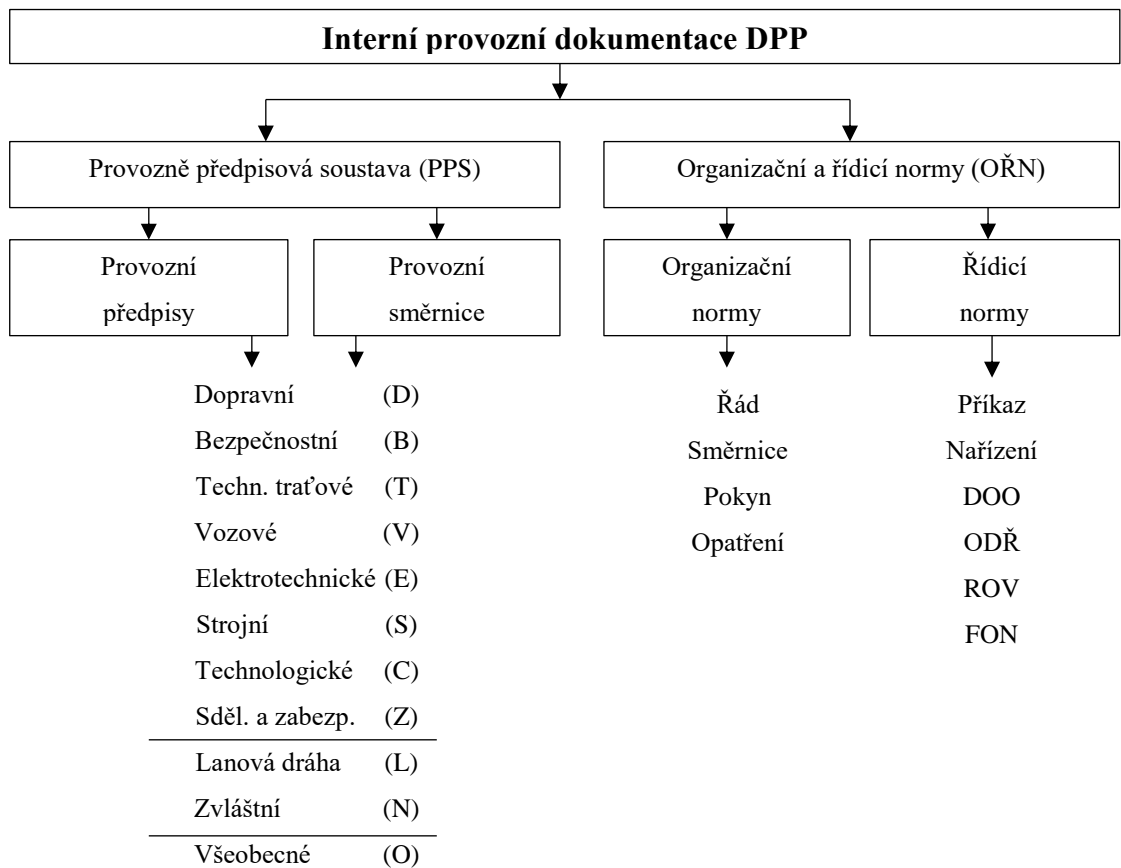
Interní provozní dokumentace DPP

Provozně předpisová soustava (PPS)

Organizační a řídicí normy (OŘN)

Provozní předpisy

Provozní směrnice

Organizační normy

Řídicí normy

Dopravní (D)
Bezpečnostní (B)
Techn. traťové (T)
Vozové (V)
Elektrotechnické (E)
Strojní (S)
Technologické (C)
Sděl. a zabezp. (Z)
Lanová dráha (L)
Zvláštní (N)
Všeobecné (O)

Řád
Směrnice
Pokyn
Opatření

Příkaz
Nařízení
DOO
ODŘ
ROV
FON